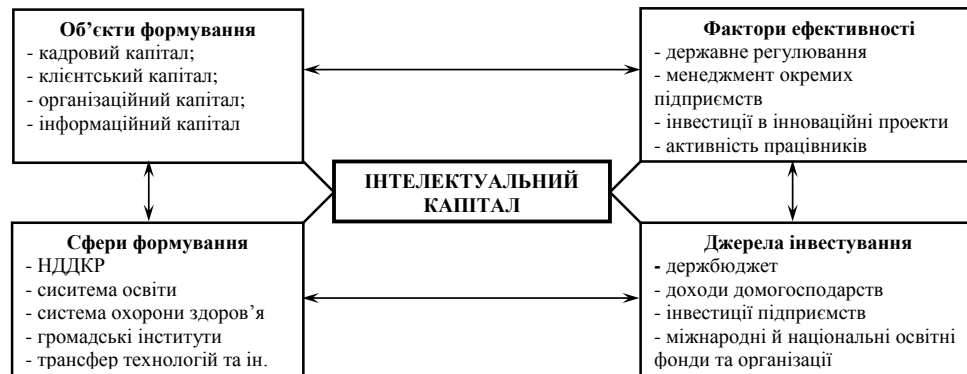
Об'єкти формування
- кадровий капітал;
- клієнтський капітал;
- організаційний капітал;
- інформаційний капітал

Фактори ефективності
- державне регулювання
- менеджмент окремих підприємств
- інвестиції в інноваційні проекти
- активність працівників

ІНТЕЛЕКТУАЛЬНИЙ КАПІТАЛ

Сфери формування
- НДДКР
- сиситема освіти
- система охорони здоров'я
- громадські інститути
- трансфер технологій та ін.

Джерела інвестування
- держбюджет
- доходи домогосподарств
- інвестиції підприємств
- міжнародні й національні освітні фонди та організації